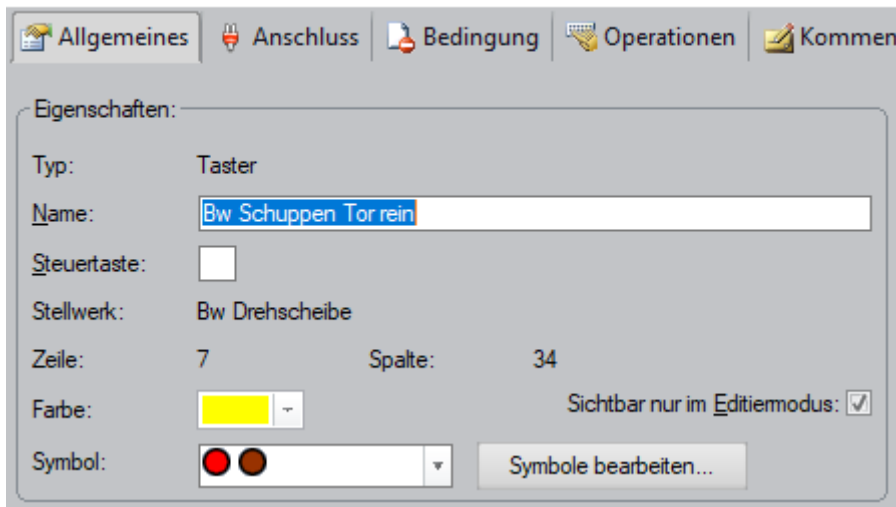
Allgemeines | Anschluss | Bedingung | Operationen | Kommen

Eigenschaften:

Typ: Taster

Name: Bw Schuppen Tor rein

Steuertaste:

Stellwerk: Bw Drehscheibe

Zeile: 7 Spalte: 34

Farbe:

Sichtbar nur im Editiermodus: ☑

Symbol:

Symbole bearbeiten...